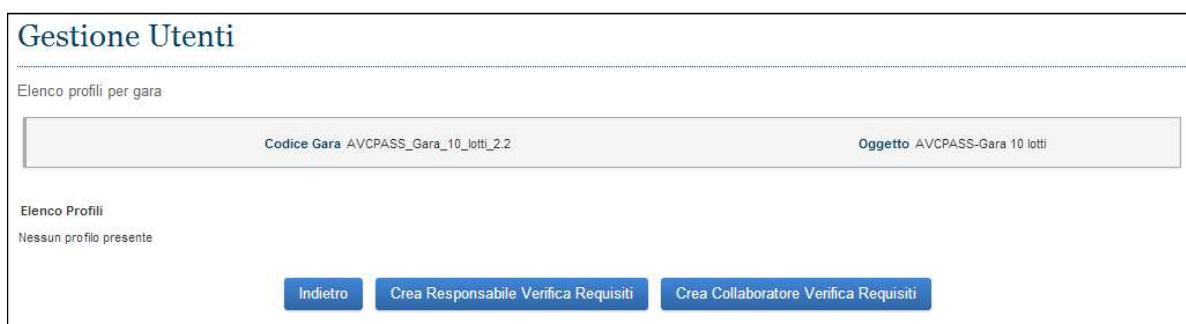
Gestione Utenti

Elenco profili per gara

Codice Gara AVCPASS_Gara_10_lotti_2.2

Oggetto AVCPASS-Gara 10 lotti

Elenco Profili

Nessun profilo presente

Indietro

Crea Responsabile Verifica Requisiti

Crea Collaboratore Verifica Requisiti